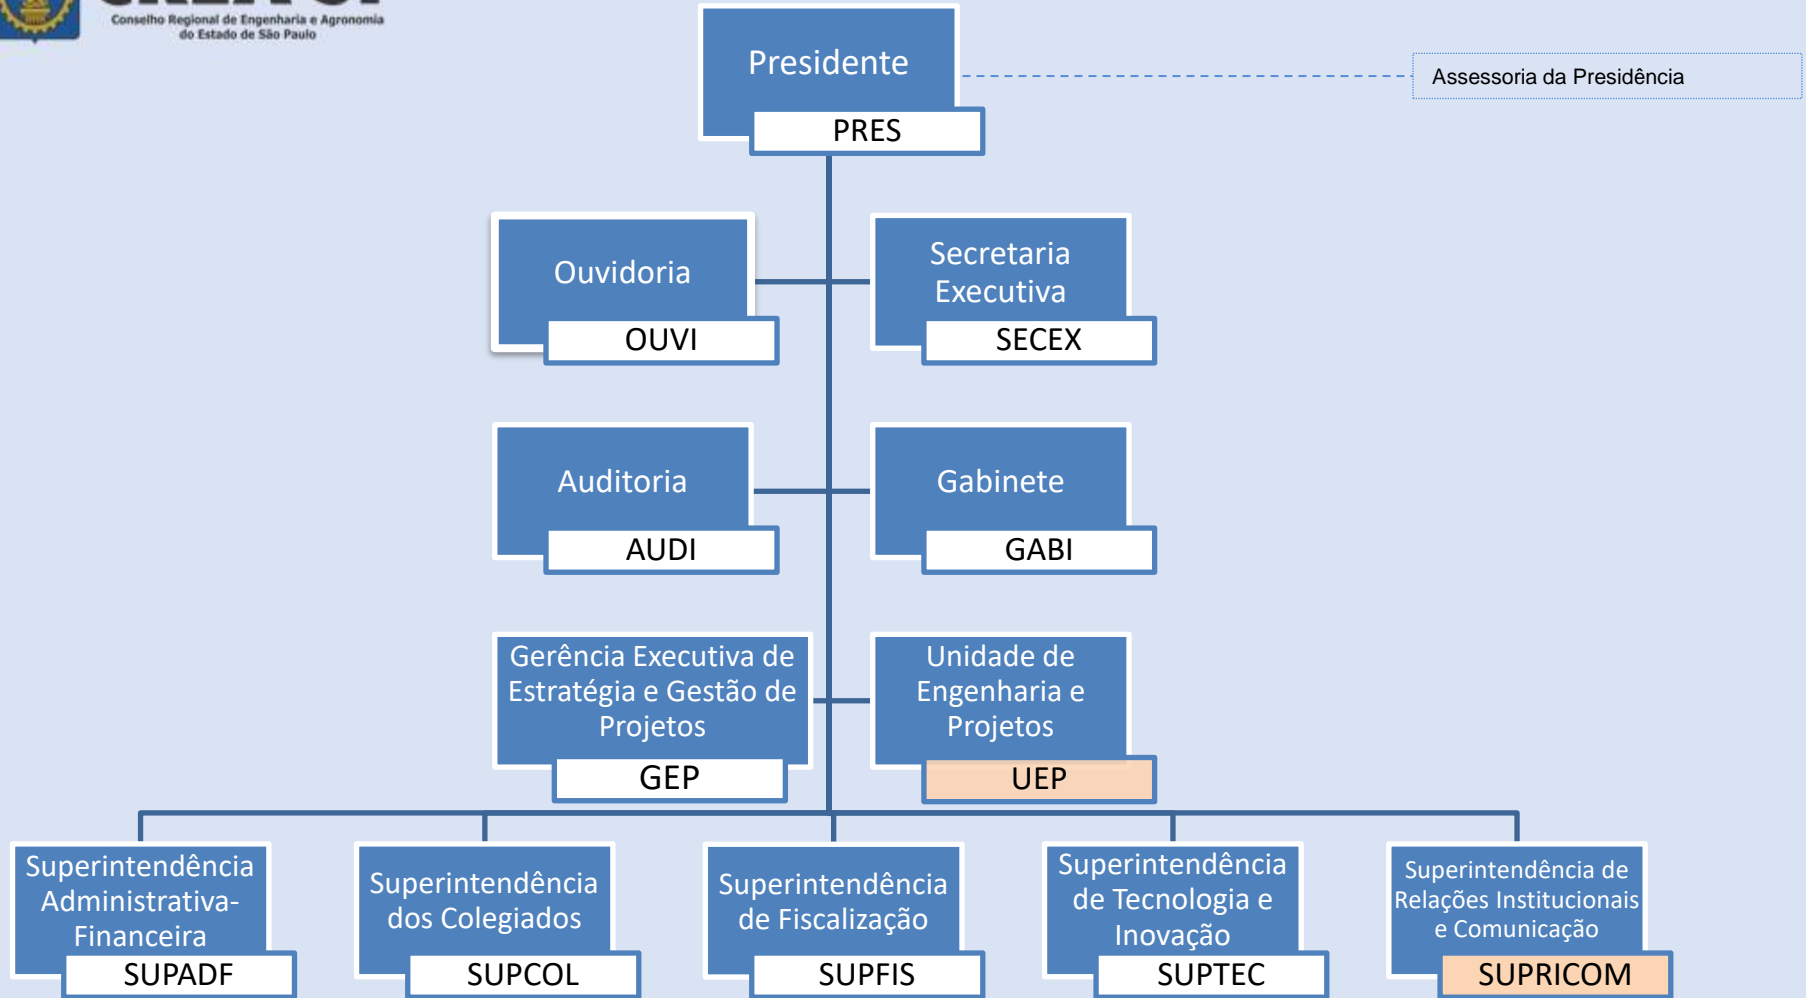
Conselho Regional de Engenharia e Agronomia do Estado de São Paulo

Presidente
PRES

Assessoria da Presidência

Ouvidoria
OUVI

Secretaria Executiva
SECEX

Auditoria
AUDI

Gabinete
GABI

Gerência Executiva de Estratégia e Gestão de Projetos
GEP

Unidade de Engenharia e Projetos
UEP

Superintendência Administrativa-Financeira
SUPADF

Superintendência dos Colegiados
SUPCOL

Superintendência de Fiscalização
SUPFIS

Superintendência de Tecnologia e Inovação
SUPTEC

Superintendência de Relações Institucionais e Comunicação
SUPRICOM